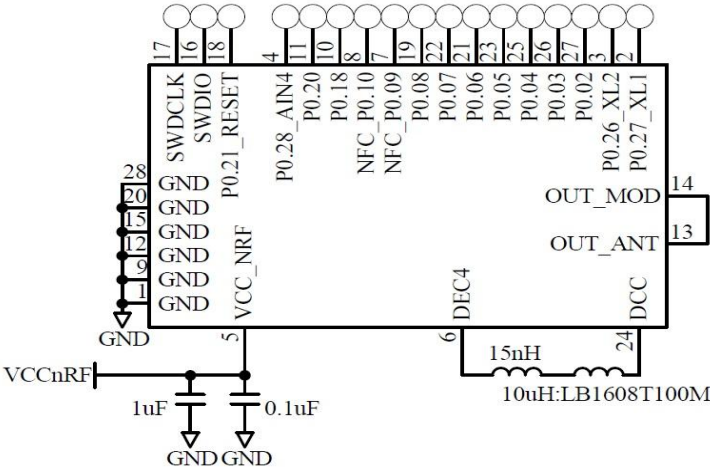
17 16 18 4 11 10 8 7 19 22 21 23 25 26 27 3 2

SWDCLK
SWDIO
P0.21_RESET
P0.28_AIN4
P0.20
P0.18
NFC_P0.10
NFC_P0.09
P0.08
P0.07
P0.06
P0.05
P0.04
P0.03
P0.02
P0.26_XL2
P0.27_XL1

28
GND 20
GND 15
GND 12
GND 9
GND 1
GND

GND

OUT_MOD 14
OUT_ANT 13

VCC_NRF
5
DEC4
6
DCC
24

15nH
10uH:LB1608T100M

VCCnRF
1uF
0.1uF
GND GND